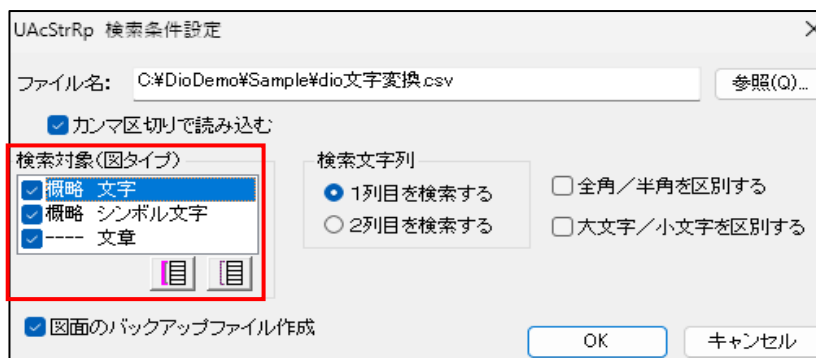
UAcStrRp 検索条件設定

ファイル名: C:¥DioDemo¥Sample¥dio文字変換.csv
参照(Q)...

カンマ区切りで読み込む

検索対象(図タイプ)
概略 文字
概略 シンボル文字
---- 文章

検索文字列
1列目を検索する
2列目を検索する

全角/半角を区別する
大文字/小文字を区別する

図面のバックアップファイル作成

OK
キャンセル